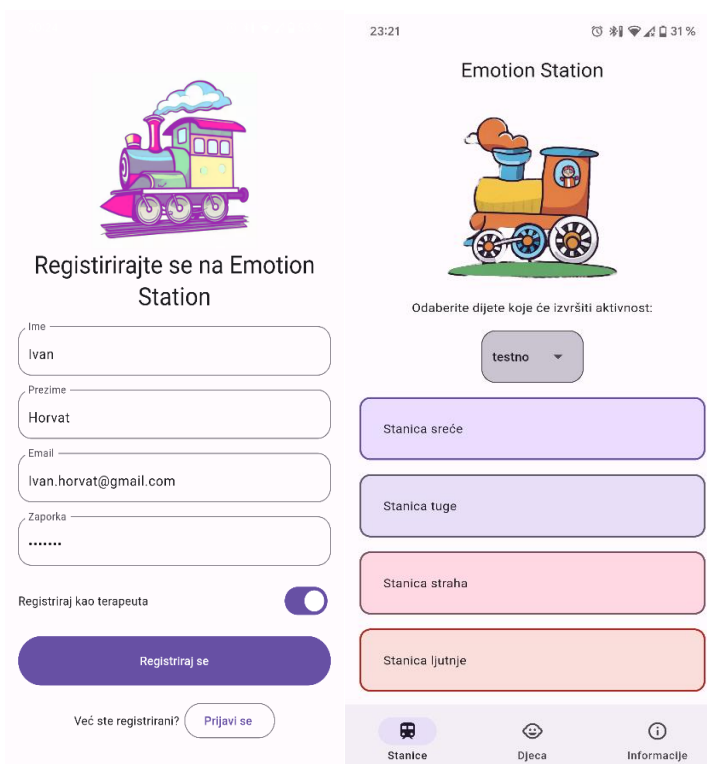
Registrirajte se na Emotion Station

Ime
Ivan

Prezime
Horvat

Email
Ivan.horvat@gmail.com

Zaporka
•••••••

Registriraj kao terapeuta

Registriraj se

Već ste registrirani? Prijavi se

23:21 31 %

Emotion Station

Odaberite dijete koje će izvršiti aktivnost:

testno

Stanica sreće

Stanica tuge

Stanica straha

Stanica ljutnje

Stanice Djeca Informacije